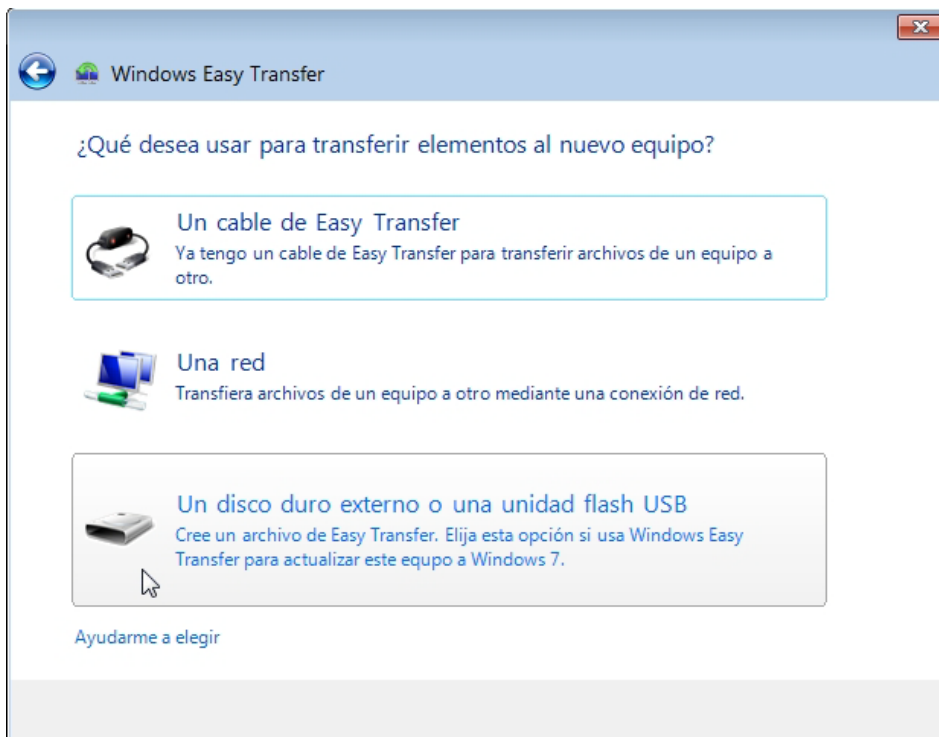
Windows Easy Transfer

¿Qué desea usar para transferir elementos al nuevo equipo?

Un cable de Easy Transfer
Ya tengo un cable de Easy Transfer para transferir archivos de un equipo a otro.

Una red
Transfiera archivos de un equipo a otro mediante una conexión de red.

Un disco duro externo o una unidad flash USB
Cree un archivo de Easy Transfer. Elija esta opción si usa Windows Easy Transfer para actualizar este equipo a Windows 7.

Ayudarme a elegir